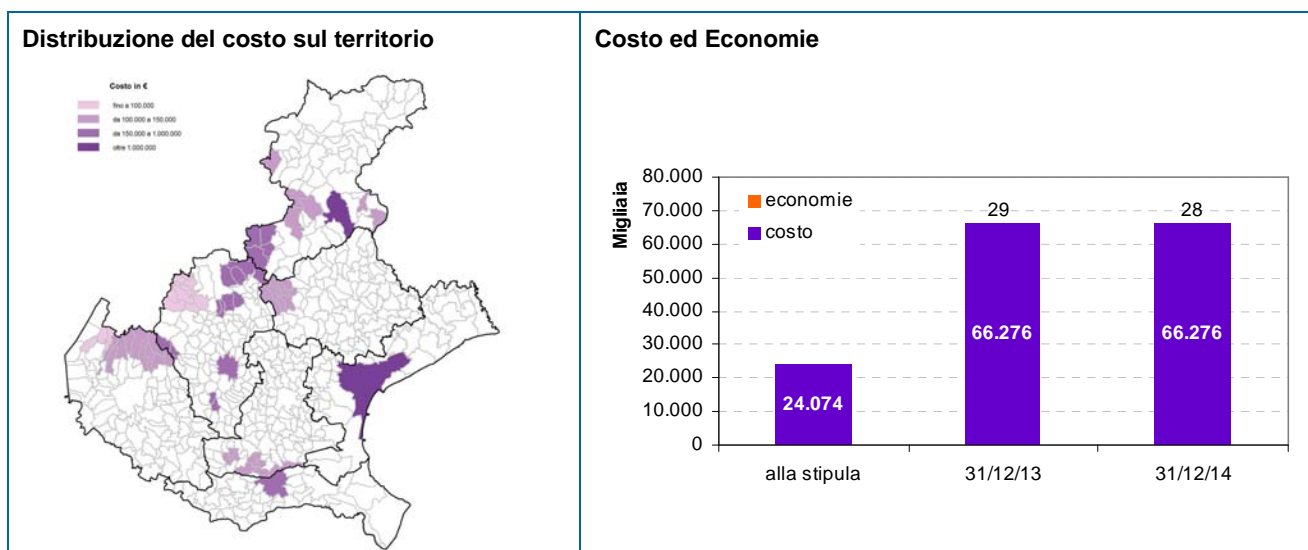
Distribuzione del costo sul territorio

Costo in €
fino a 100.000
da 100.000 a 150.000
da 150.000 a 1.000.000
oltre 1.000.000

Costo ed Economie

Migliaia

80.000
70.000
60.000
50.000
40.000
30.000
20.000
10.000
0

economie
costo

29
28

24.074
66.276
66.276

alla stipula
31/12/13
31/12/14